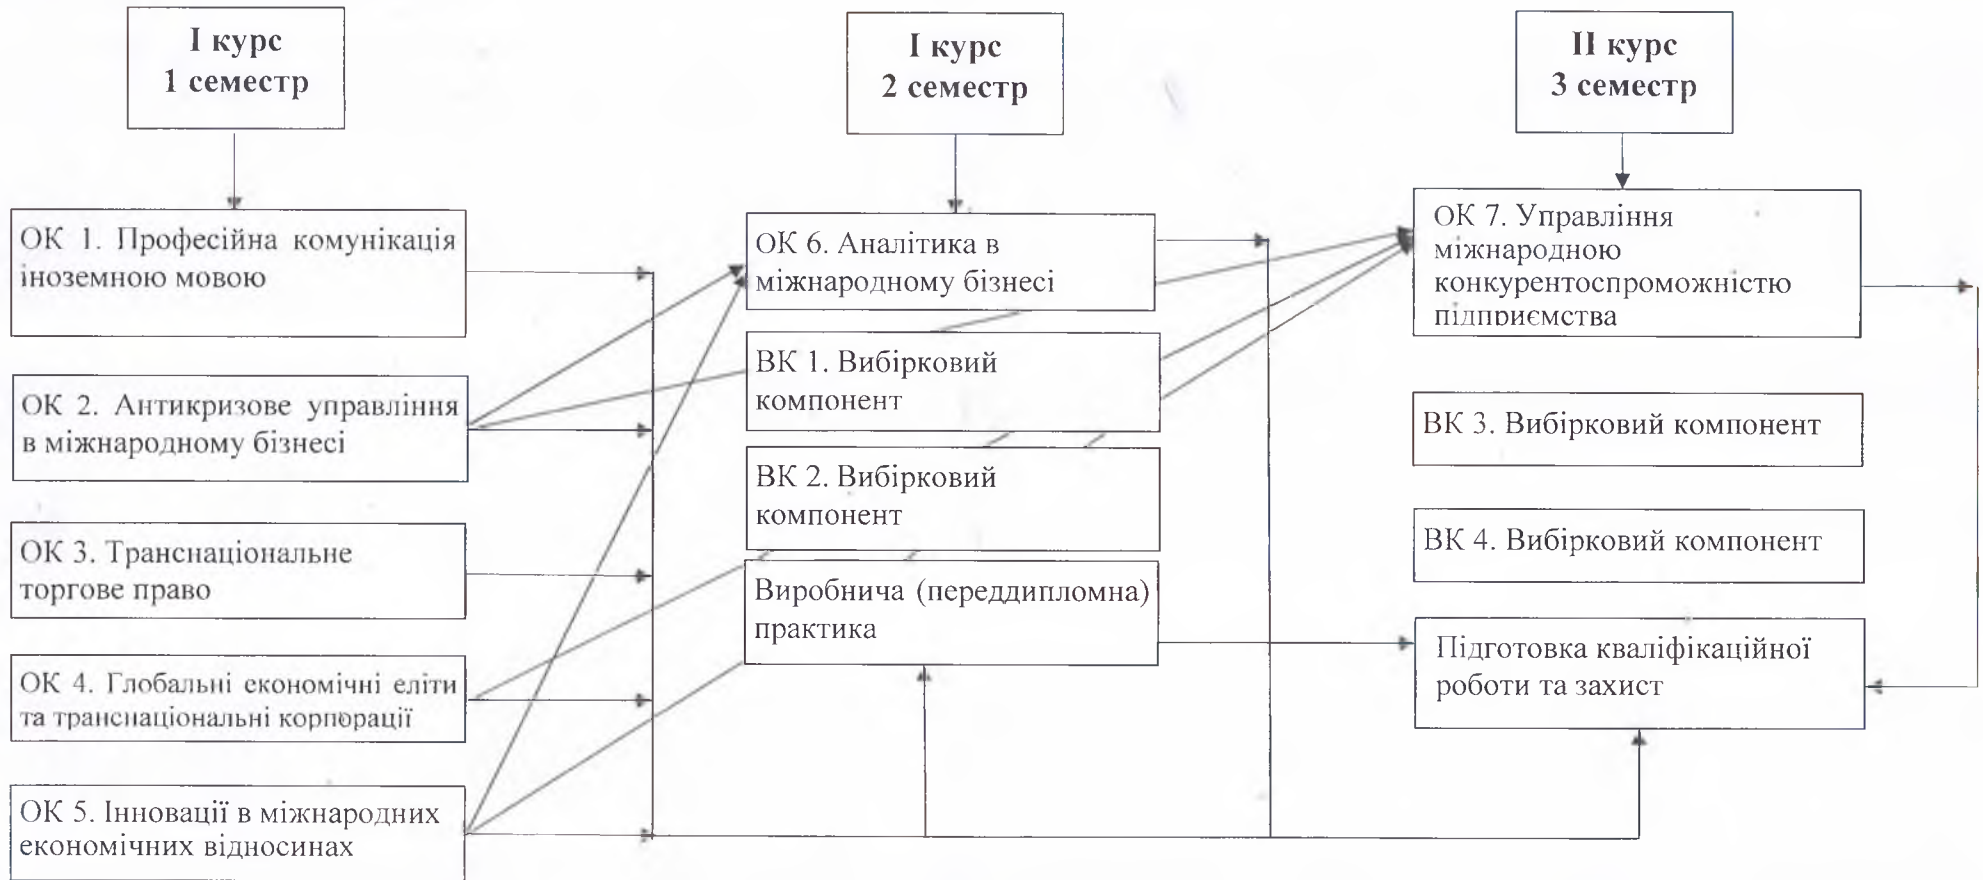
I курс
1 семестр

I курс
2 семестр

II курс
3 семестр

ОК 1. Професійна комунікація іноземною мовою

ОК 2. Антикризове управління в міжнародному бізнесі

ОК 3. Транснаціональне торгове право

ОК 4. Глобальні економічні еліти та транснаціональні корпорації

ОК 5. Інновації в міжнародних економічних відносинах

ОК 6. Аналітика в міжнародному бізнесі

ВК 1. Вибірковий компонент

ВК 2. Вибірковий компонент

Виробнича (переддипломна) практика

ОК 7. Управління міжнародною конкурентоспроможністю підприємства

ВК 3. Вибірковий компонент

ВК 4. Вибірковий компонент

Підготовка кваліфікаційної роботи та захист